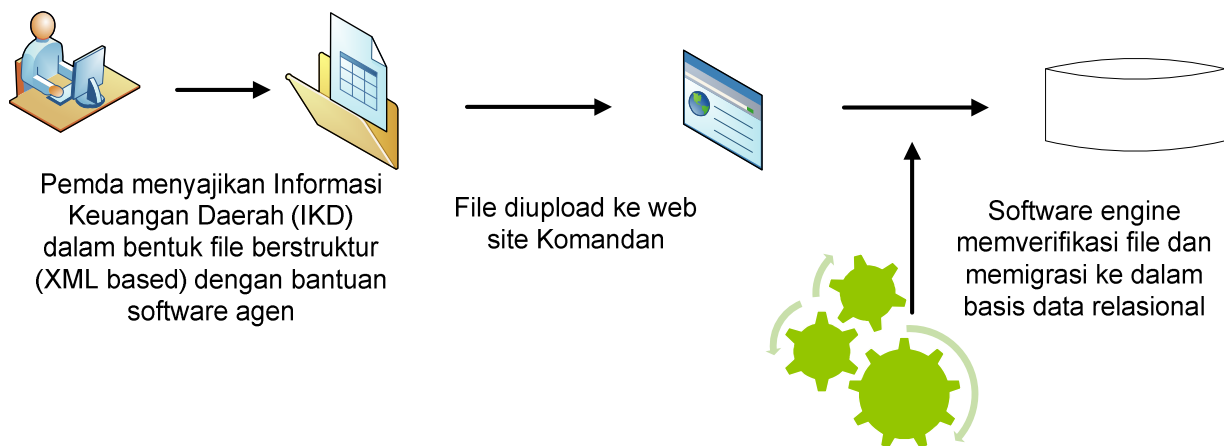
Pemda menyajikan Informasi Keuangan Daerah (IKD) dalam bentuk file berstruktur (XML based) dengan bantuan software agen

File diupload ke web site Komandan

Software engine memverifikasi file dan memigrasi ke dalam basis data relasional